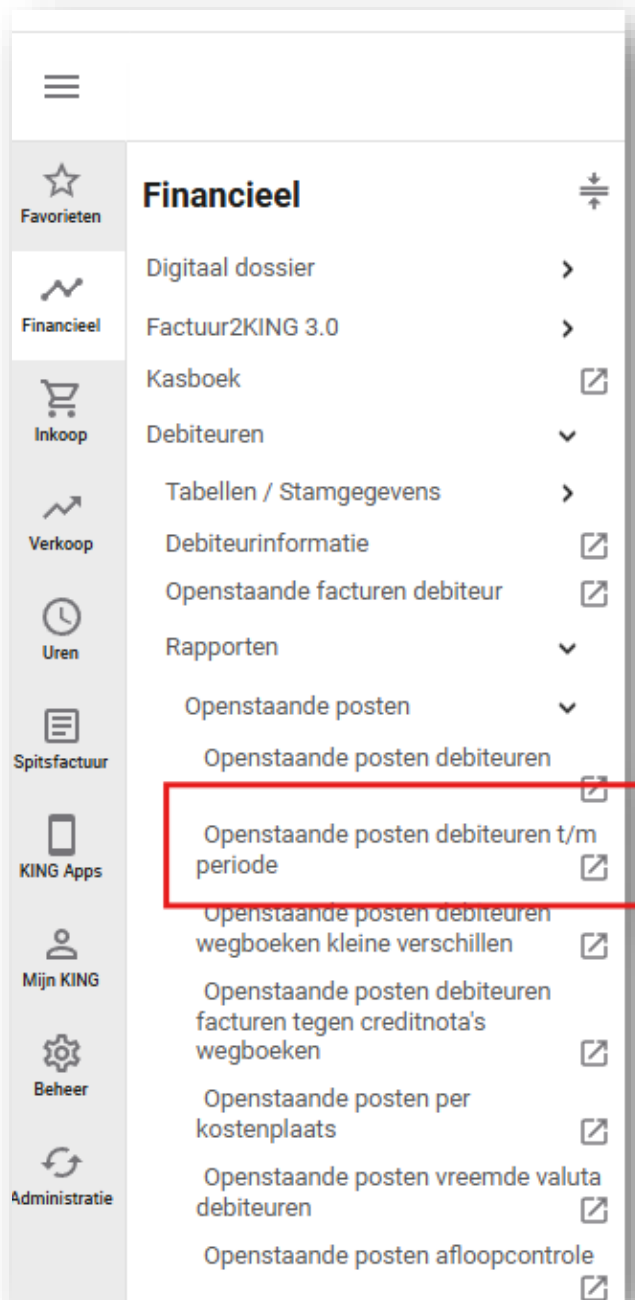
Favorieten

Financieel

Inkoop

Verkoop

Uren

Spitsfactuur

KING Apps

Mijn KING

Beheer

Administratie

Financieel

Digitaal dossier

Factuur2KING 3.0

Kasboek

Debiteuren

Tabellen / Stamgegevens

Debiteurinformatie

Openstaande facturen debiteur

Rapporten

Openstaande posten

Openstaande posten debiteuren

Openstaande posten debiteuren t/m periode

Openstaande posten debiteuren wegboeken kleine verschillen

Openstaande posten debiteuren facturen tegen creditnota's wegboeken

Openstaande posten per kostenplaats

Openstaande posten vreemde valuta debiteuren

Openstaande posten afloopcontrole